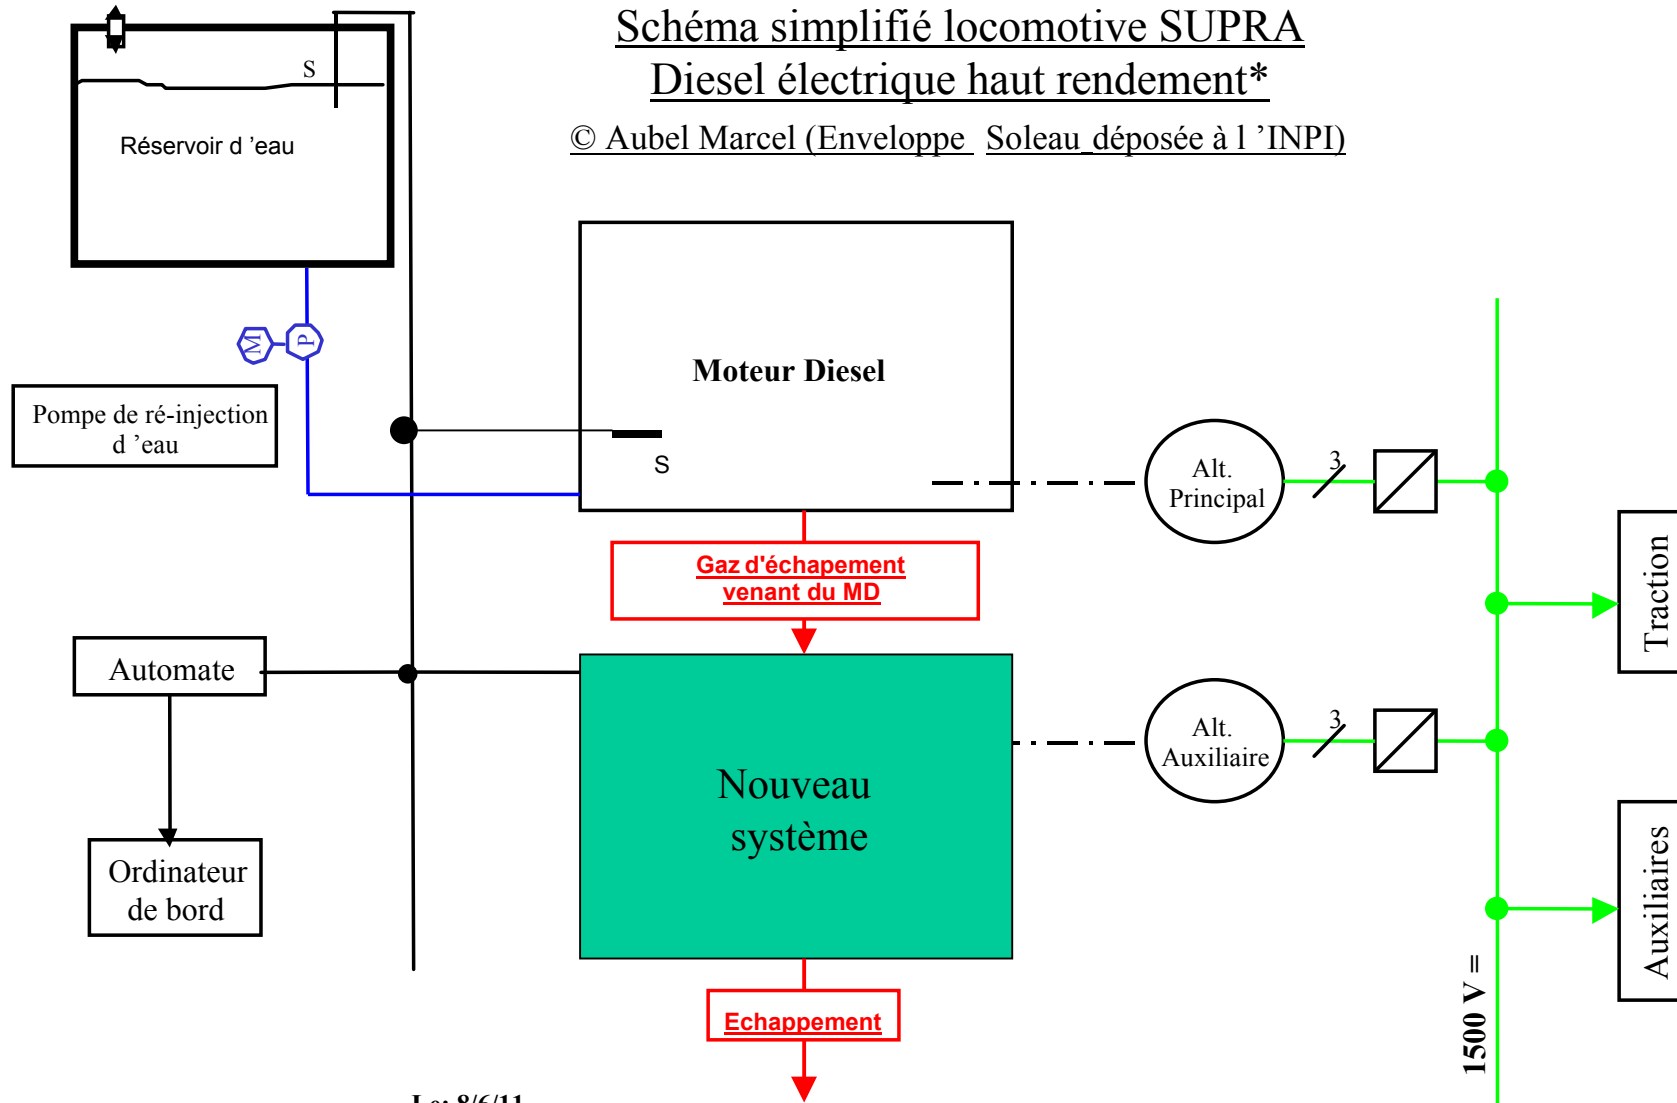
Schéma simplifié locomotive SUPRA
Diesel électrique haut rendement*
© Aubel Marcel (Enveloppe Soleau déposée à l 'INPI)

S
Réservoir d 'eau

M P
Pompe de ré-injection d 'eau

Moteur Diesel
S

Alt. Principal
3

Gaz d'échapement venant du MD

Traction

Automate

Nouveau système

Alt. Auxiliaire
3

Ordinateur de bord

Auxiliaires

1500 V =

Echappement

Le: 8/6/11